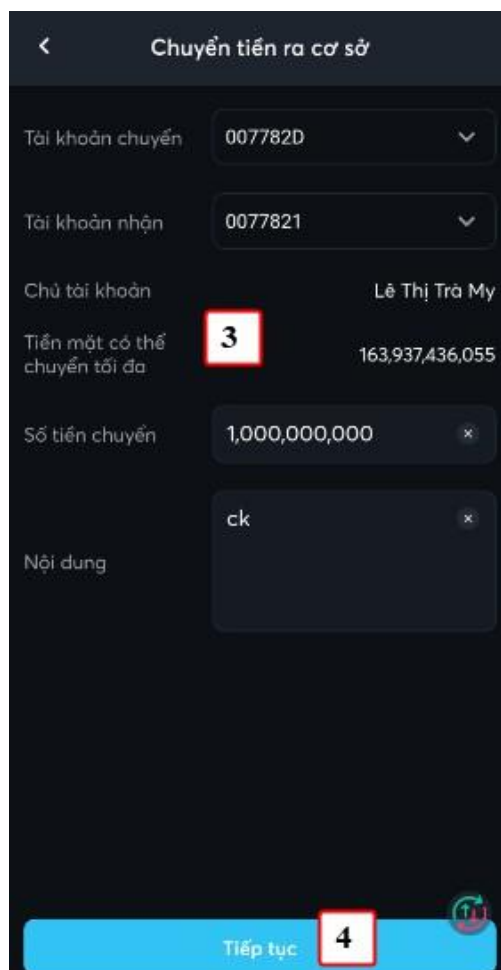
Chuyển tiền ra cơ sở

Tài khoản chuyển 007782D

Tài khoản nhận 0077821

Chủ tài khoản Lê Thị Trà My

3

Tiền mặt có thể chuyển tối đa 163,937,436,055

Số tiền chuyển 1,000,000,000

Nội dung ck

Tiếp tục

4